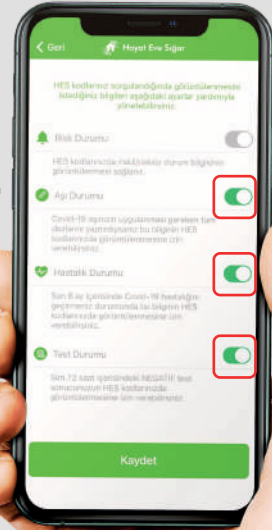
Geri Hayat Eve Sığar

HES kodlarınız sorgulandığında görüntülenmesini istediğiniz bilgileri aşağıdaki ayarlar yardımıyla yönetebilirsiniz.

Risk Durumu

HES kodlarınızda hakkınızdaki durum bilgisinin görüntülenmesi sağlanır.

Aşı Durumu

Covid-19 aşısının uygulanması gereken tüm dozların yapıldığını bu bilginin HES kodlarınızda görüntülenmesine izin verebilirsiniz.

Hastalık Durumu

Son 6 ay içerisinde Covid-19 hastalığını geçirmeniz durumunda bu bilginin HES kodlarınızda görüntülenmesine izin verebilirsiniz.

Test Durumu

Son 72 saat içerisindeki NEGATİF test sonucunuzun HES kodlarınızda görüntülenmesine izin verebilirsiniz.

Kaydet